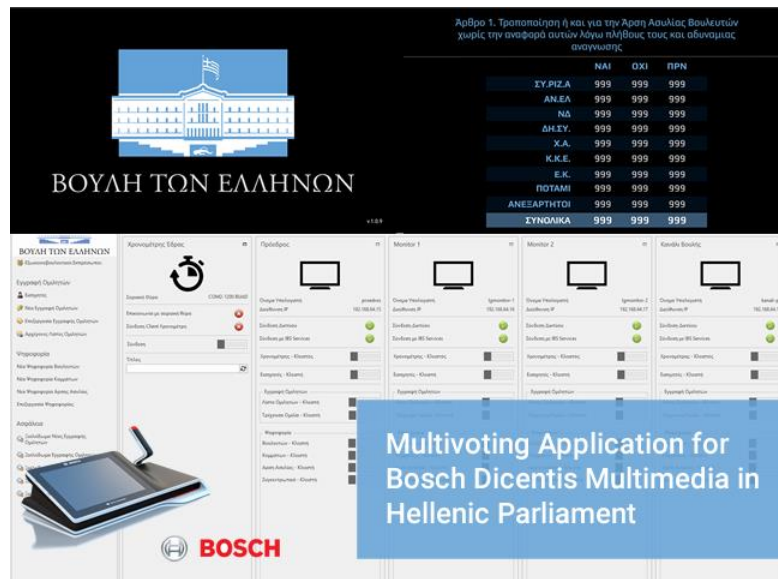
ΒΟΥΛΗ ΤΩΝ ΕΛΛΗΝΩΝ

v1.0.9

Άρθρο 1. Τροποποίηση ή και για την Άρση Ασυλίας Βουλευτών χωρίς την αναφορά αυτών λόγω πλήθους τους και αδυναμίας αναγνωσης

| | ΝΑΙ | ΟΧΙ | ΠΡΝ |
|---|---|---|---|
| ΣΥ.ΡΙΖ.Α | 999 | 999 | 999 |
| ΑΝ.ΕΛ | 999 | 999 | 999 |
| ΝΔ | 999 | 999 | 999 |
| ΔΗ.ΣΥ. | 999 | 999 | 999 |
| Χ.Α. | 999 | 999 | 999 |
| Κ.Κ.Ε. | 999 | 999 | 999 |
| Ε.Κ. | 999 | 999 | 999 |
| ΠΟΤΑΜΙ | 999 | 999 | 999 |
| ΑΝΕΞΑΡΤΗΤΟΙ | 999 | 999 | 999 |
| ΣΥΝΟΛΙΚΑ | 999 | 999 | 999 |

ΒΟΥΛΗ ΤΩΝ ΕΛΛΗΝΩΝ

Εγγραφή Ομιλητών

Ψηφοφορία

Ασφάλεια

Χρονομέτρης Έδρας

Πρόεδρος

Monitor 1

Monitor 2

Κανάλι Βουλής

Multivoting Application for Bosch Dicentis Multimedia in Hellenic Parliament

BOSCH